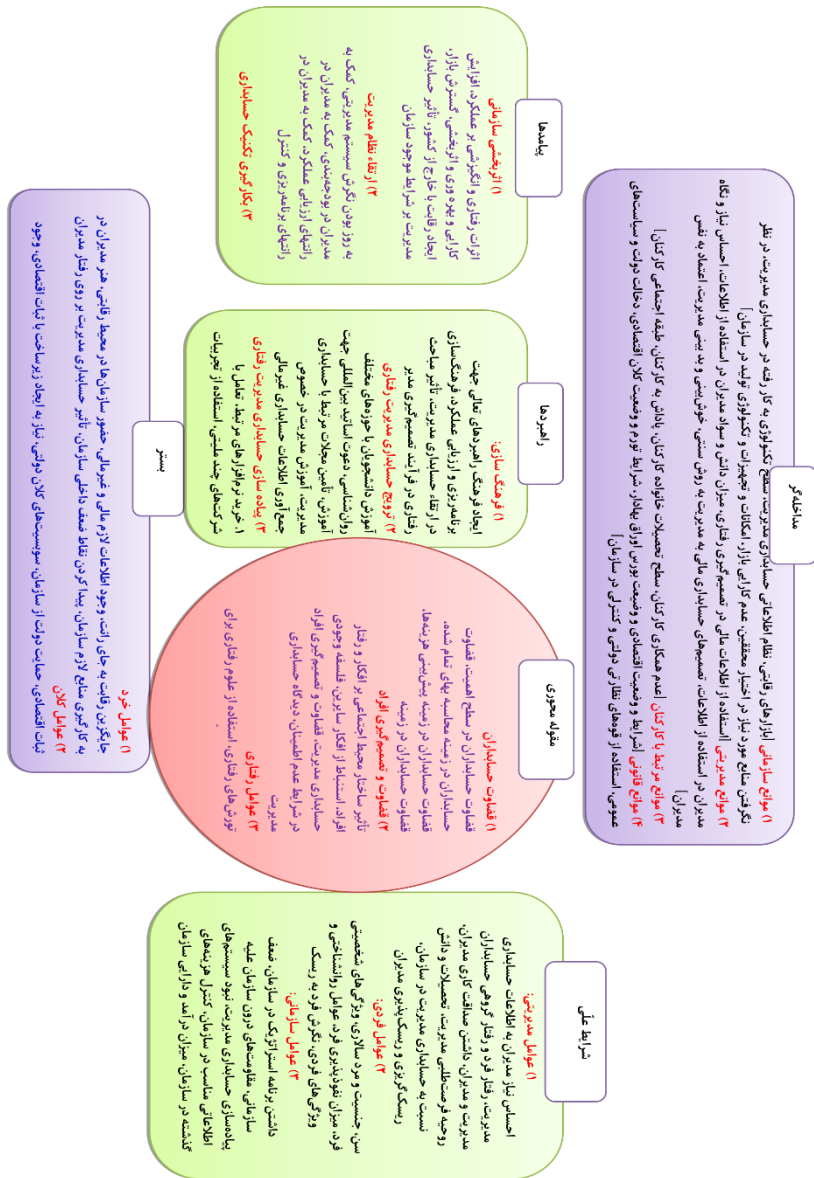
شرایط علّی

۱) عوامل مدیریتی:
احساس نیاز مدیران به اطلاعات حسابداری
مدیریت، رفتار فرد و رفتار گروهی حسابداران
مدیریت و مدیران، داشتن صلاحیت کاری مدیران
دوره‌های حسابداری مدیریت، تحصیلات و دانش
نسبت به حسابداری مدیریت در سازمان
۲) عوامل فردی:
ریسک‌گریزی و ریسک‌پذیری مدیران
سن، جنسیت و مدت سالهای ویژگی‌های شخصیتی و
فرد، میزان نفوذپذیری فرد، عوامل روانشناختی و
ویژگی‌های فردی، نگرش فرد به ریسک
۳) عوامل سازمانی:
داشتن برنامه استراتژیک در سازمان، ضعف
سازمان در نظام‌های حسابداری مدیریت، نبود سیستم‌های
پیاده‌سازی مناسب در سازمان، کنترل هزینه‌های
اطلاعاتی گذشته در سازمان، میزان درآمد و دارایی سازمان

مقوله محوری

۱) قضاوت حسابداران:
قضاوت حسابداران در سطح اهمیت، قضاوت
حسابداران در زمینه محاسبه بهای تمام شده،
قضاوت حسابداران در زمینه پیش‌بینی هزینه‌ها،
۲) قضاوت و تصمیم‌گیری افراد:
قضاوت و تصمیم‌گیری افراد
تأثیر ساختار محیط اجتماعی بر افکار و رفتار
افراد، استفاده از افکار سایرین، فلسفه وجودی
حسابداری مدیریت، قضاوت و تصمیم‌گیری افراد
در شرایط عدم اطمینان، دیدگاه حسابداری
مدیریت
۳) عوامل رفتاری:
تئوری‌های رفتاری، استفاده از علوم رفتاری برای

بستر

۱) عوامل خرد:
جایگزین رقابت به جای رانت، وجود اطلاعات لازم مالی و غیرمالی، حضور سازمان‌ها در محیط رقابتی، هنر مدیران در
به کارگیری منابع لازم سازمان، پیدا کردن نقاط ضعف داخلی سازمان، تأثیر حسابداری مدیریت بر روی رفتار مدیران
۲) عوامل کلان:
ثبات اقتصادی، حمایت دولت از سازمان، سوبسیدهای کلان دولتی، نیاز به ایجاد زیرساخت با ثبات اقتصادی، وجود

راهبردها

۱) فرهنگ‌سازی:
ایجاد فرهنگ و ارزش‌های تعالی جهت
برنامه‌ریزی و ارزیابی عملکرد، فرهنگ‌سازی
در ارتقاء حسابداری مدیریت، تأثیر مباحث
رفتاری در فرآیند تصمیم‌گیری مدیر
۲) ترویج حسابداری مدیریت رفتاری:
آموزش دانشجویان با حوزه‌های مختلف
روانشناسی، آموزش استانداردهای بین‌المللی جهت
آموزش، تأمین مجلات مرتبط با حسابداری
مدیریت، آموزش اطلاعات مالی و غیرمالی
۳) پیاده‌سازی حسابداری مدیریت رفتاری:
جمع‌آوری اطلاعات مرتبط، استفاده از تجربیات
شرکت‌های چندملیتی، خرید نرم‌افزارهای مرتبط، تعامل با

پیامدها

۱) اثربخشی سازمانی:
اثرات رفتاری و انگیزشی بر عملکرد، افزایش
کارایی، بهره‌وری و اثربخشی، گسترش بازار،
ایجاد رقابت با خارج از کشور، تأثیر حسابداری
مدیریت بر شرایط موجود سازمان
۲) ارتقاء نظام مدیریت:
به روز بودن، نگرش سیستمی، کمک به مدیران در
مدیران در بودجه‌بندی، کمک به مدیران در
ارزیابی عملکرد، برنامه‌ریزی و کنترل
راستای برنامه‌ریزی و کنترل
۳) بکارگیری تکنیک حسابداری

مداخله‌گر

۱) موانع سازمانی: ابزارهای رقابتی، نظام اطلاعاتی حسابداری مدیریت، سطح تکنولوژی به کار رفته در حسابداری مدیریت در نظر
نگرفتن منابع مورد نیاز در اختیار محققین، عدم کارایی بازار، امکانات و تجهیزات و تکنولوژی تولید در سازمان]
۲) موانع مدیریتی: [عدم استفاده از اطلاعات مالی در تصمیم‌گیری رفتاری، میزان دانش و سواد مدیران در استفاده از اطلاعات، احساس نیاز و نگاه
مدیران در استفاده از اطلاعات، تصمیمهای حسابداری مالی به مدیریت به روش سنتی، خودمحوری و ضعف مدیریت، اعتماد به نفس
مدیران]
۳) موانع مرتبط با کارکنان: [عدم همکاری کارکنان، سطح تحصیلات خانواده کارکنان، وضعیت اقتصادی کارکنان، طبقه اجتماعی کارکنان]
۴) موانع قانونی: [شرایط و ضعیت اقتصادی و وضعیت کلان اقتصادی، دخالت دولت و سیاست‌های
عمومی، استفاده از قوه‌های نظارتی دولتی و کنترلی در سازمان]